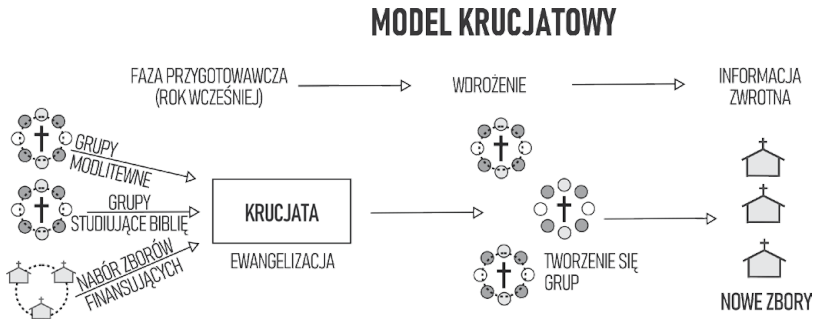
MODEL KRUCJATOWY

FAZA PRZYGOTOWAWCZA (ROK WCZEŚNIEJ)

WDROŻENIE

INFORMACJA ZWROTNA

GRUPY MODLITEWNE

GRUPY STUDIUJĄCE BIBLIĘ

NABÓR ZBORÓW FINANSUJĄCYCH

KRUCJATA

EWANGELIZACJA

TWORZENIE SIĘ GRUP

NOWE ZBORY